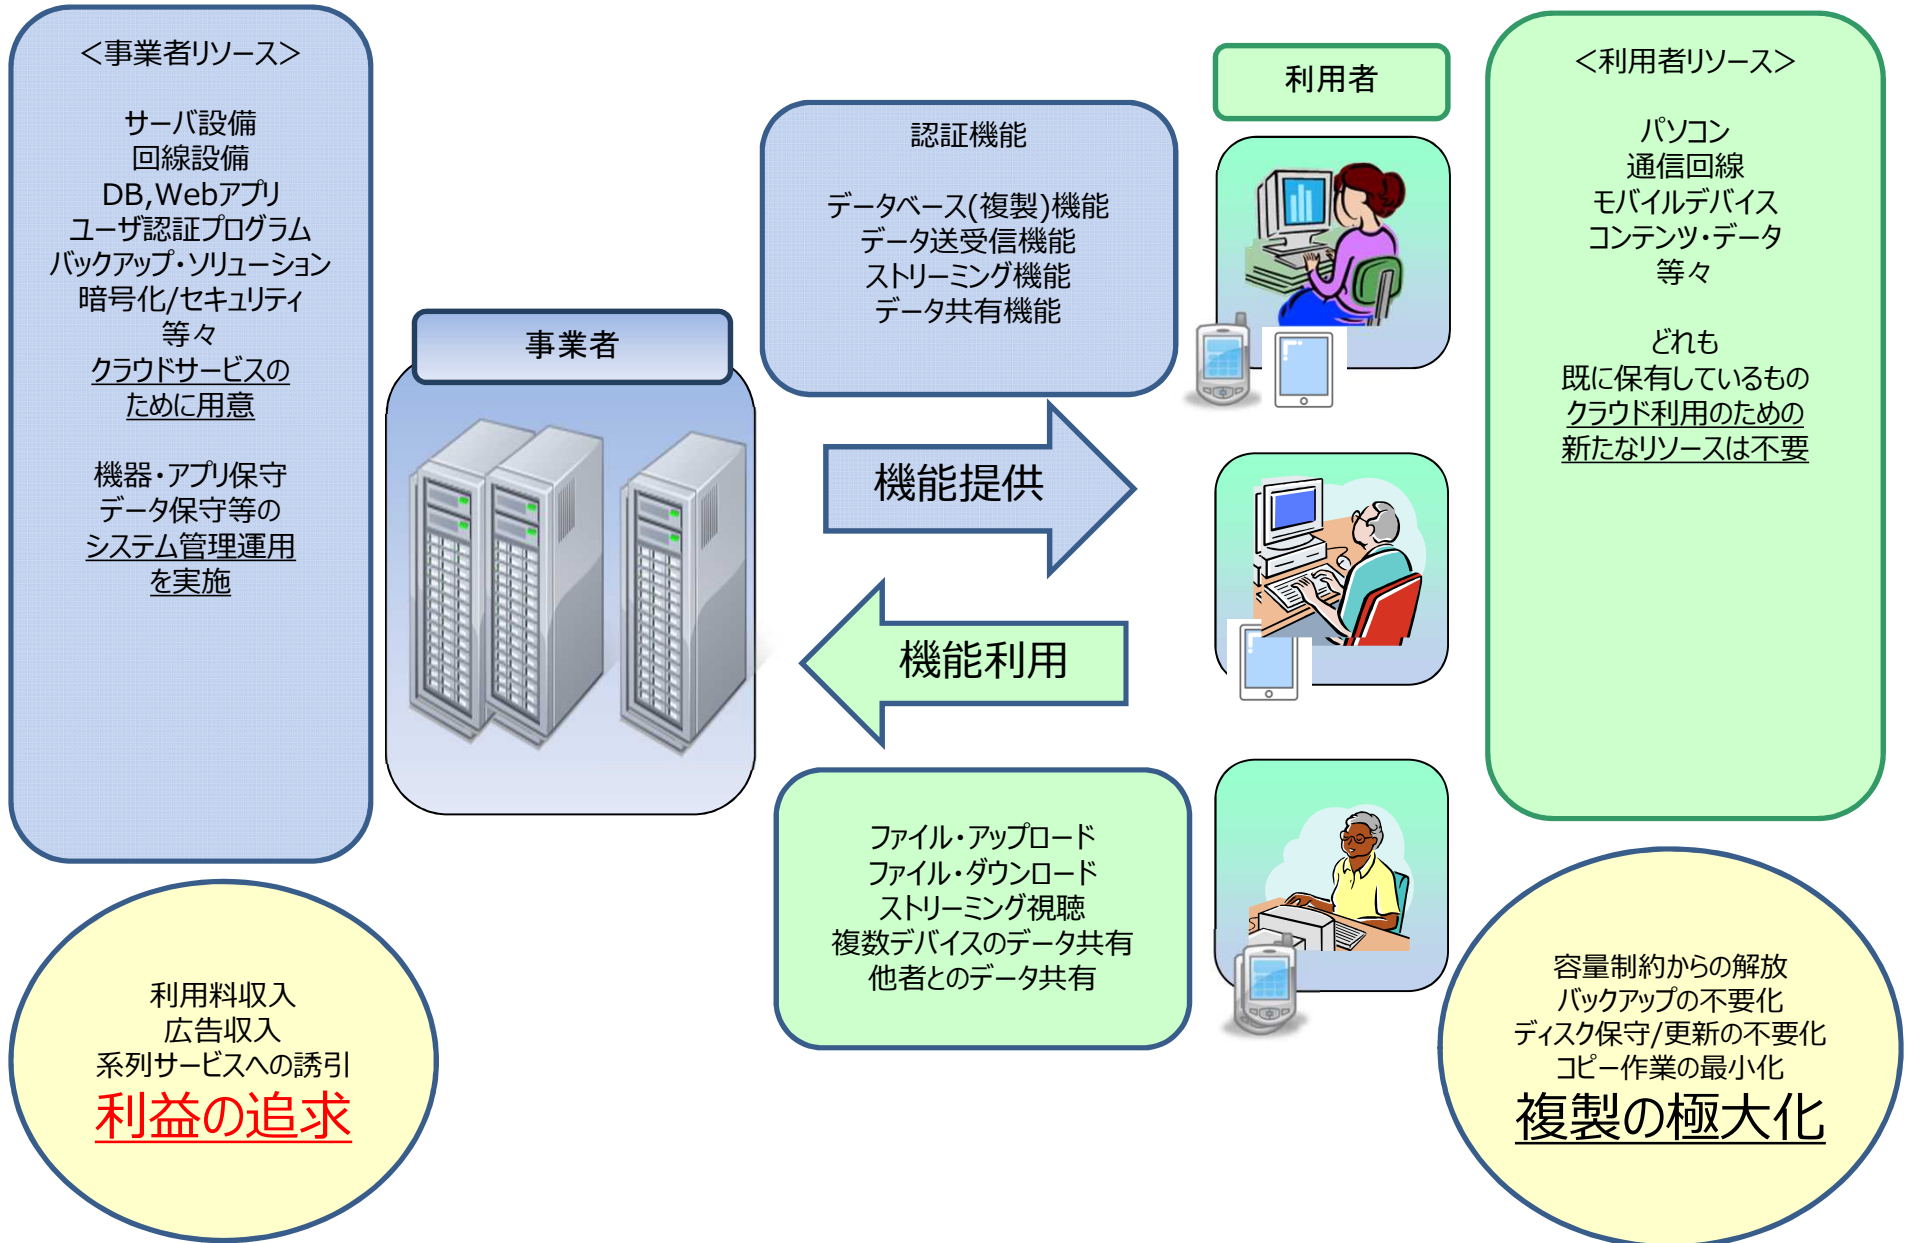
<事業者リソース>

サーバ設備
回線設備
DB,Webアプリ
ユーザ認証プログラム
バックアップ・ソリューション
暗号化/セキュリティ
等々
クラウドサービスのために用意

機器・アプリ保守
データ保守等の
システム管理運用を実施

事業者

認証機能

データベース(複製)機能
データ送受信機能
ストリーミング機能
データ共有機能

機能提供

機能利用

ファイル・アップロード
ファイル・ダウンロード
ストリーミング視聴
複数デバイスのデータ共有
他者とのデータ共有

利用者

<利用者リソース>

パソコン
通信回線
モバイルデバイス
コンテンツ・データ
等々

どれも
既に保有しているもの
クラウド利用のための
新たなリソースは不要

利用料収入
広告収入
系列サービスへの誘引
利益の追求

容量制約からの解放
バックアップの不要化
ディスク保守/更新の不要化
コピー作業の最小化
複製の極大化